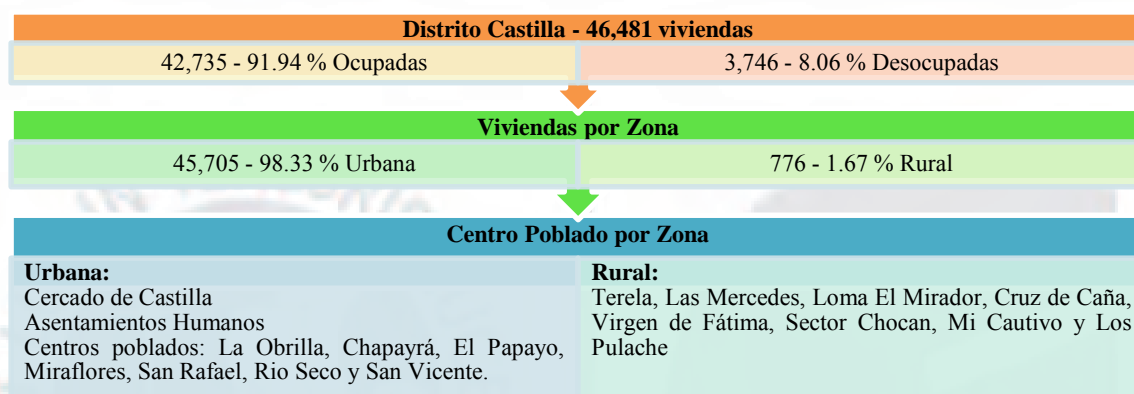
Distrito Castilla - 46,481 viviendas

42,735 - 91.94 % Ocupadas

3,746 - 8.06 % Desocupadas

Viviendas por Zona

45,705 - 98.33 % Urbana

776 - 1.67 % Rural

Centro Poblado por Zona

Urbana:
Cercado de Castilla
Asentamientos Humanos
Centros poblados: La Obrilla, Chapayrá, El Papayo, Miraflores, San Rafael, Rio Seco y San Vicente.

Rural:
Terela, Las Mercedes, Loma El Mirador, Cruz de Caña, Virgen de Fátima, Sector Chocan, Mi Cautivo y Los Pulache